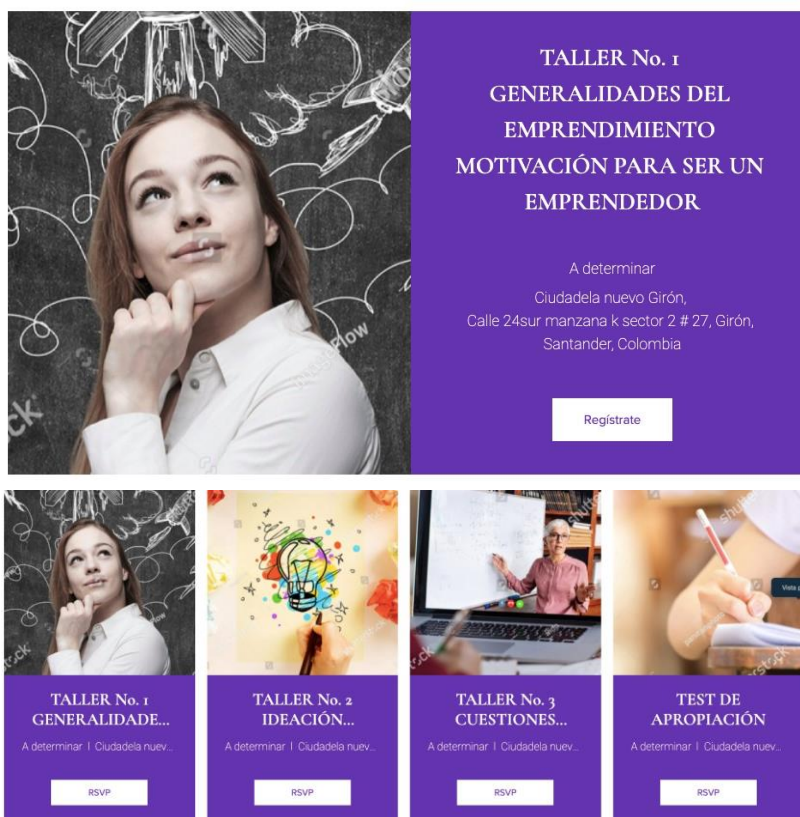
TALLER No. 1 GENERALIDADES DEL EMPRENDIMIENTO MOTIVACIÓN PARA SER UN EMPRENDEDOR

A determinar

Ciudadela nuevo Girón, Calle 24sur manzana k sector 2 # 27, Girón, Santander, Colombia

Regístrate

TALLER No. 1 GENERALIDADE...

A determinar | Ciudadela nuev...

RSVP

TALLER No. 2 IDEACIÓN...

A determinar | Ciudadela nuev...

RSVP

TALLER No. 3 CUESTIONES...

A determinar | Ciudadela nuev...

RSVP

TEST DE APROPIACIÓN

A determinar | Ciudadela nuev...

RSVP